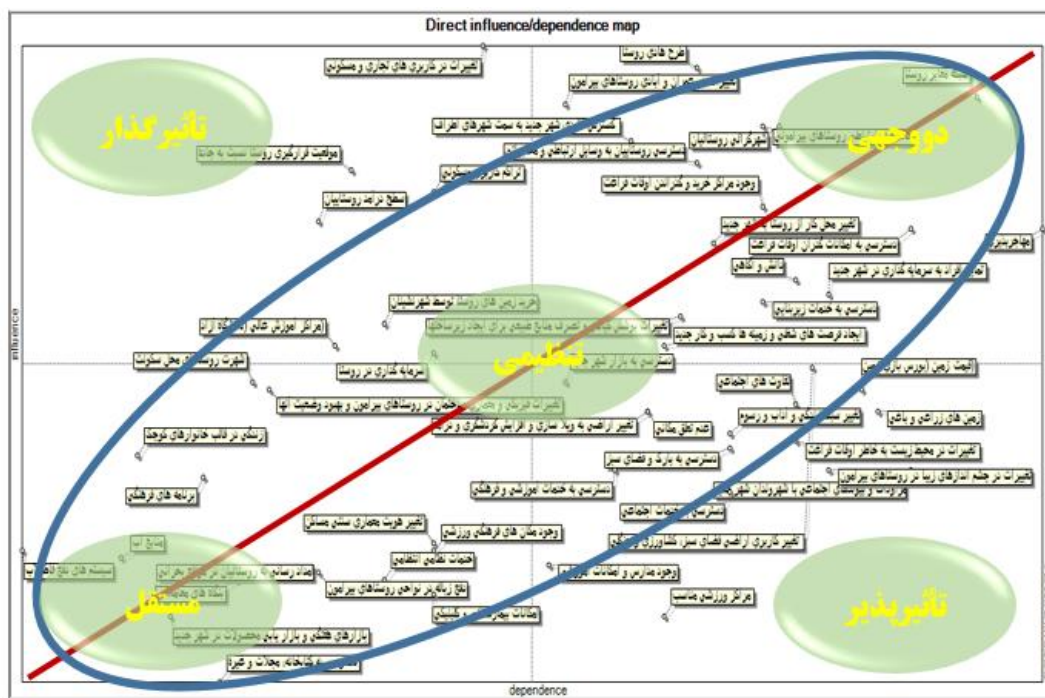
Direct influence/dependence map

تاثیرگذار

دووجهی

تنظیمی

مستقل

تاثیرپذیر

influence

dependence

طرح های روستا

تغییرات در کاربری های تجاری و مسکونی

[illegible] روستاهای پیرامون

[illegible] شهر جدید به سمت شهرهای اطراف

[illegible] روستاییان به وسایل ارتباطی و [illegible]

موقعیت قرارگیری روستا نسبت به جاده

سطح درآمد روستاییان

وجود مراکز خرید و کنترل اوقات فراغت

مهاجرپذیری

تغییر محل کار از روستا به شهر جدید

دسترسی به امکانات کنترل اوقات فراغت

دانش و آگاهی

دسترسی به خدمات زیربنایی

خرید زمین های روستا توسط شهرنشینان

مراکز آموزش عالی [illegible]

ایجاد فرصت های شغلی و زمینه ها کسب و کار جدید

شهرت روستا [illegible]

سرمایه گذاری در روستا

قیمت زمین (بورس بازی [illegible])

زمین های زراعی و باغ ها

تغییر اراضی به ویلا سازی و افزایش گردشگری و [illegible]

عدم تعلق مکانی

زندگی در قالب خانوارهای کوچک

دسترسی به پارک و فضای سبز

تغییرات در محیط زیست به خاطر اوقات فراغت

دسترسی به خدمات آموزشی و فرهنگی

تغییرات در حجم اندازه های زیبا در روستاهای پیرامون

برنامه های فرهنگی

وجود مکان های فرهنگی و ورزشی

تغییر کاربری اراضی فضای سبز، کشاورزی و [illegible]

خدمات نظمی انتظامی

وجود مدارس و امکانات آموزشی

مراکز ورزشی مناسب

بازارهای هفتگی و بازار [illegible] محصولات در شهر جدید

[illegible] و کتابخانه، مجلات و غیره